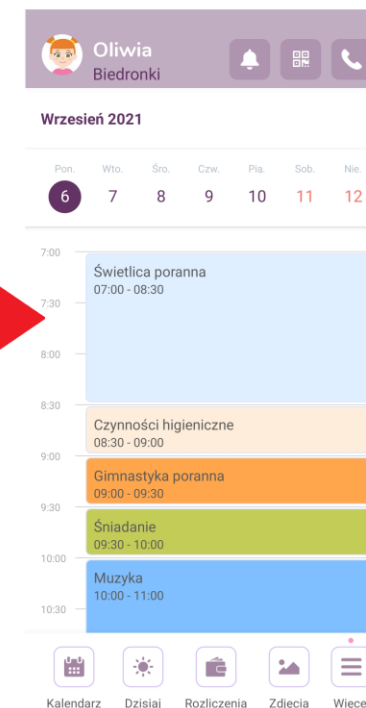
Oliwia
Biedronki

Wrzesień 2021

Pon. 6
Wto. 7
Śro. 8
Czw. 9
Pią. 10
Sob. 11
Nie. 12

7:00
7:30
8:00
8:30
9:00
9:30
10:00
10:30

Świetlica poranna
07:00 - 08:30

Czynności higieniczne
08:30 - 09:00

Gimnastyka poranna
09:00 - 09:30

Śniadanie
09:30 - 10:00

Muzyka
10:00 - 11:00

Kalendarz
Dzisiaj
Rozliczenia
Zdjecia
Wiece